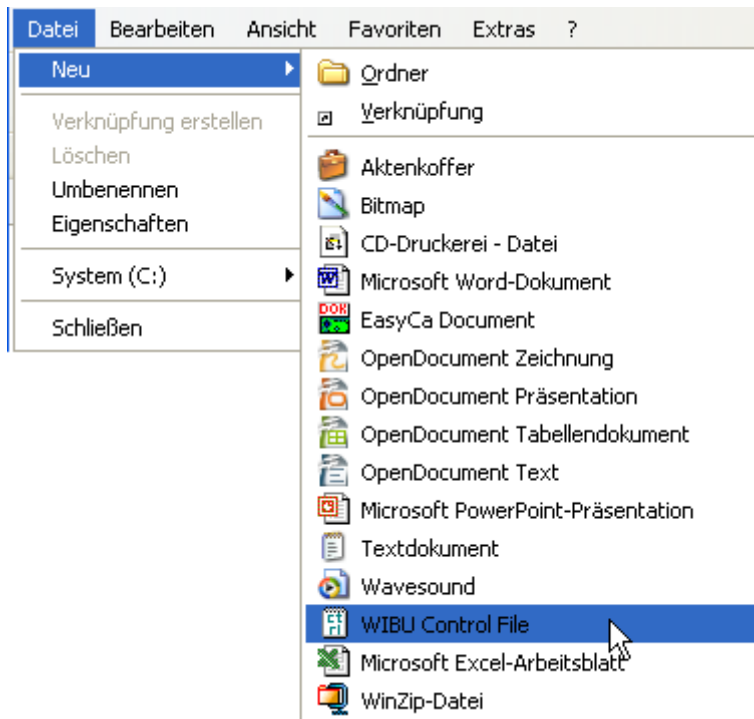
Datei Bearbeiten Ansicht Favoriten Extras ?

Neu

Verknüpfung erstellen
Löschen
Umbenennen
Eigenschaften

System (C:)

Schließen

Ordner
Verknüpfung

Aktenkoffer
Bitmap
CD-Druckerei - Datei
Microsoft Word-Dokument
EasyCa Document
OpenDocument Zeichnung
OpenDocument Präsentation
OpenDocument Tabellendokument
OpenDocument Text
Microsoft PowerPoint-Präsentation
Textdokument
Wavesound
WIBU Control File
Microsoft Excel-Arbeitsblatt
WinZip-Datei